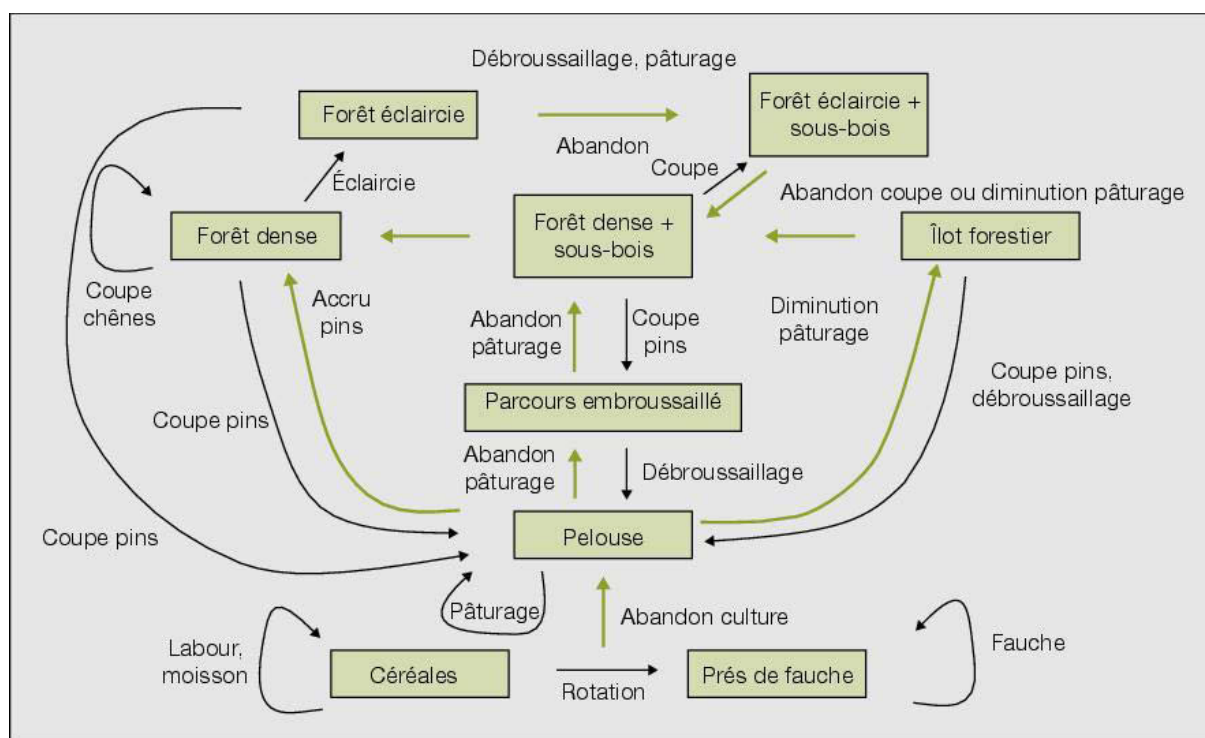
Débroussaillage, pâturage

Forêt éclaircie

Forêt éclaircie + sous-bois

Abandon

Coupe

Éclaircie

Abandon coupe ou diminution pâturage

Forêt dense

Forêt dense + sous-bois

Îlot forestier

Coupe chênes

Accru pins

Abandon pâturage

Coupe pins

Diminution pâturage

Coupe pins, débroussaillage

Parcours embroussaillé

Coupe pins

Abandon pâturage

Débroussaillage

Coupe pins

Pelouse

Pâturage

Abandon culture

Labour, moisson

Céréales

Rotation

Prés de fauche

Fauche